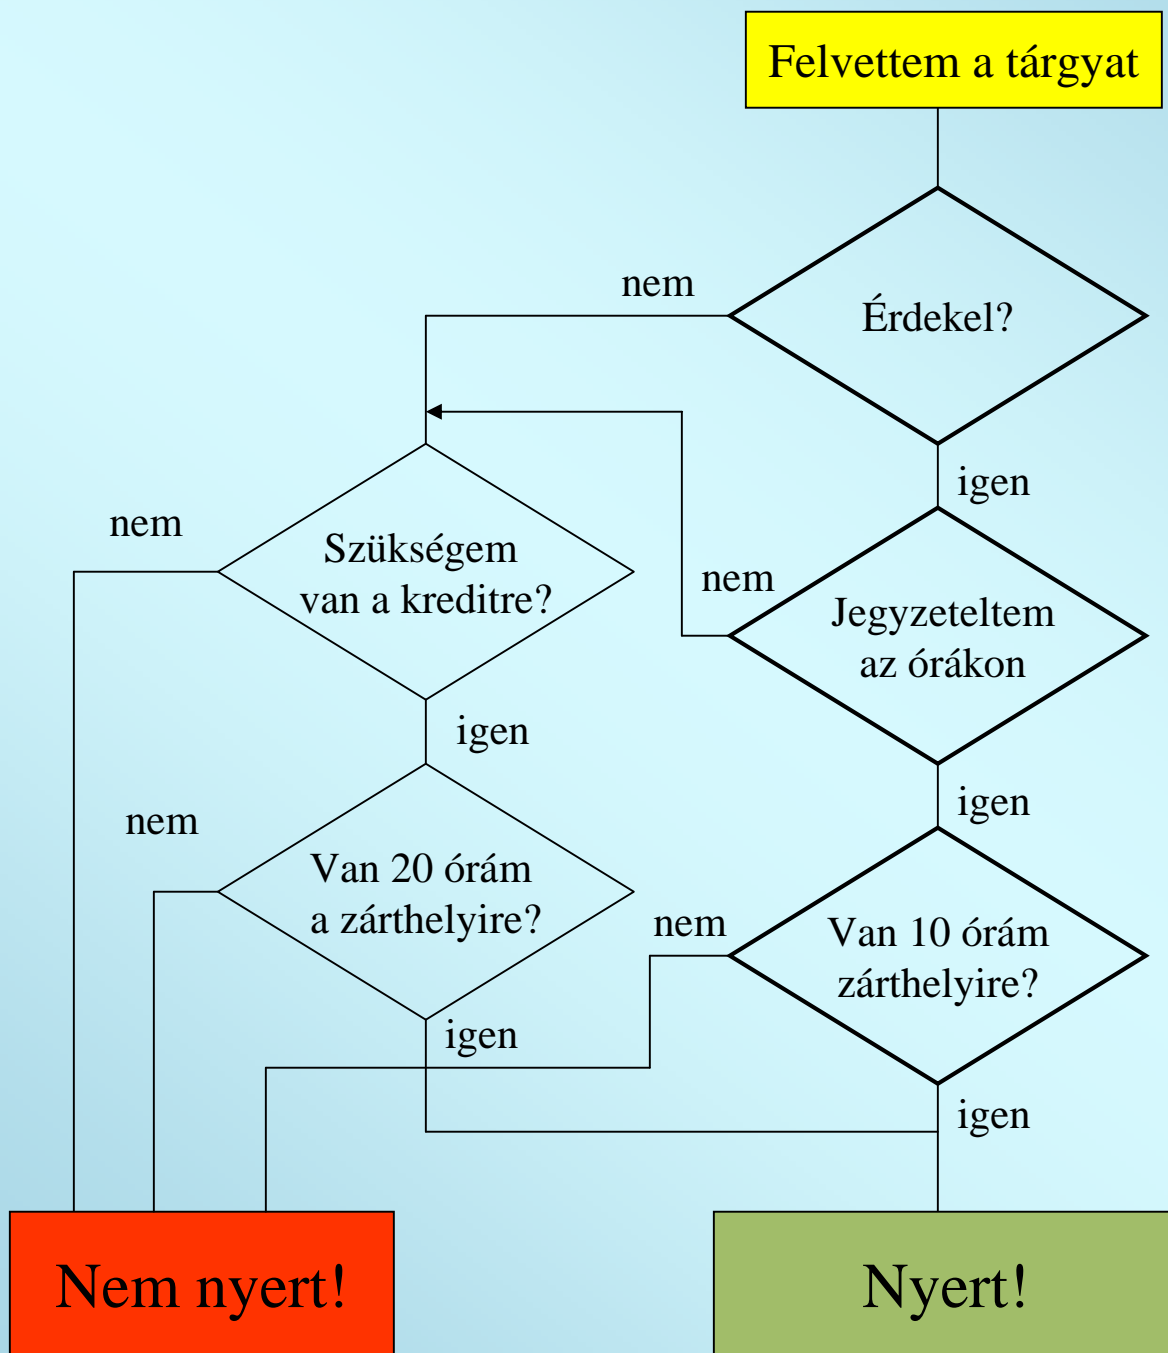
Felvettem a tárgyat

nem

Érdekel?

igen

nem

Szükségem van a kreditre?

nem

Jegyzeteltem az órákon

igen

igen

nem

Van 20 órám a zárthelyire?

nem

Van 10 órám zárthelyire?

igen

igen

Nem nyert!

Nyert!